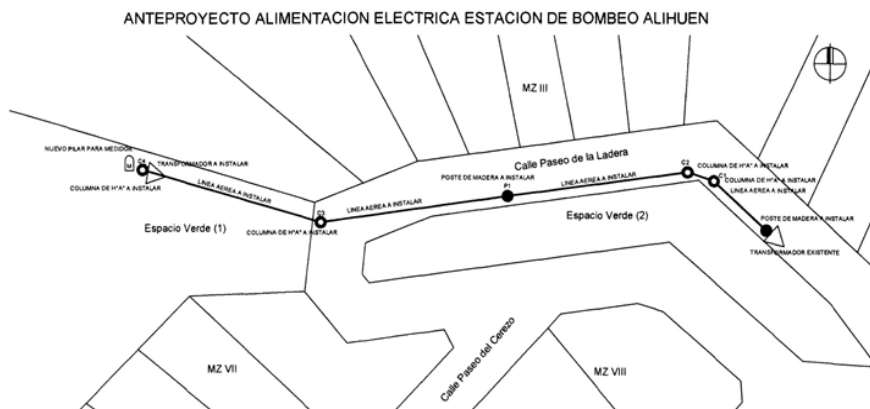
ANTEPROYECTO ALIMENTACION ELECTRICA ESTACION DE BOMBEO ALIHUEN

MZ III

NUEVO PILAR PARA MEDIDOR

M

C4

TRANSFORMADOR A INSTALAR

COLUMNA DE H°A° A INSTALAR

LINEA AEREA A INSTALAR

Calle Paseo de la Ladera

POSTE DE MADERA A INSTALAR

P1

C2

COLUMNA DE H°A° A INSTALAR

C1

COLUMNA DE H°A° A INSTALAR

LINEA AEREA A INSTALAR

LINEA AEREA A INSTALAR

C3

LINEA AEREA A INSTALAR

Espacio Verde (2)

POSTE DE MADERA A INSTALAR

Espacio Verde (1)

COLUMNA DE H°A° A INSTALAR

TRANSFORMADOR EXISTENTE

Calle Paseo del Cerezo

MZ VII

MZ VIII